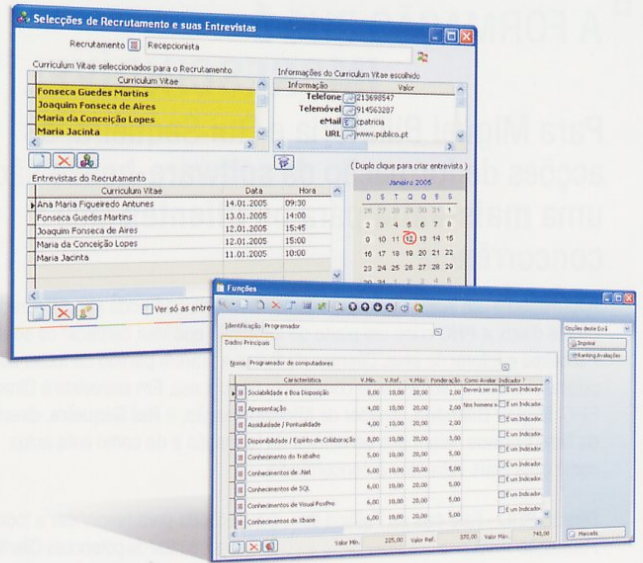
Selecções de Recrutamento e suas Entrevistas

Recrutamento Recepcionista

Curriculum Vitae seleccionados para o Recrutamento

| Curriculum Vitae |
|---|
| Fonseca Guedes Martins |
| Joaquim Fonseca de Aires |
| Maria da Conceição Lopes |
| Maria Jacinta |

Informações do Curriculum Vitae escolhido

| Informação | Valor |
|---|---|
| Telefone | 213698547 |
| Telemóvel | 914563287 |
| eMail | cpatricia |
| URL | www.publico.pt |

Entrevistas do Recrutamento

( Duplo clique para criar entrevista )

| Curriculum Vitae | Data | Hora |
|---|---|---|
| Ana Maria Figueiredo Antunes | 14.01.2005 | 09:30 |
| Fonseca Guedes Martins | 13.01.2005 | 14:00 |
| Joaquim Fonseca de Aires | 12.01.2005 | 15:45 |
| Maria da Conceição Lopes | 12.01.2005 | 15:00 |
| Maria Jacinta | 11.01.2005 | 10:00 |

Janeiro 2005

| D | S | T | Q | Q | S | S |
|---|---|---|---|---|---|---|
| 26 | 27 | 28 | 29 | 30 | 31 | 1 |
| 2 | 3 | 4 | 5 | 6 | 7 | 8 |
| 9 | 10 | 11 | 12 | 13 | 14 | 15 |
| 16 | 17 | 18 | 19 | 20 | 21 | 22 |
| 23 | 24 | 25 | 26 | 27 | 28 | 29 |
| 30 | 31 | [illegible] | | | | |

Ver só as entre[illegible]

A FORM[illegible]

Para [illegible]
rece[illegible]
uma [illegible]
curso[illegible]

Funções

Identificação Programador

Dados Principais

Nome Programador de computadores

| Característica | V.Mín. | V.Ref. | V.Máx. | Ponderação | Como Avaliar | Indicador ? |
|---|---|---|---|---|---|---|
| Sociabilidade e Boa Disposição | 8,00 | 10,00 | 20,00 | 2,00 | Deverá ser ob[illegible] | É um Indicador |
| Apresentação | 4,00 | 10,00 | 20,00 | 2,00 | Nos homens é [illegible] | É um Indicador |
| Assiduidade / Pontualidade | 4,00 | 10,00 | 20,00 | 2,00 | | É um Indicador |
| Disponibilidade / Espírito de Colaboração | 8,00 | 10,00 | 20,00 | 3,00 | | É um Indicador |
| Conhecimento do trabalho | 6,00 | 10,00 | 20,00 | 5,00 | | É um Indicador |
| Conhecimentos de .Net | 6,00 | 10,00 | 20,00 | 5,00 | | É um Indicador |
| Conhecimentos de SQL | 6,00 | 10,00 | 20,00 | 5,00 | | É um Indicador |
| Conhecimentos de Visual FoxPro | 6,00 | 10,00 | 20,00 | 5,00 | | É um Indicador |
| Conhecimentos de Xbase | 6,00 | 10,00 | 20,00 | 5,00 | | É um Indicador |

Valor Mín. 225,00 Valor Ref. 370,00 Valor Máx. 745,00

Opções deste Ecrã

Imprimir

Ranking Avaliações

Marcado